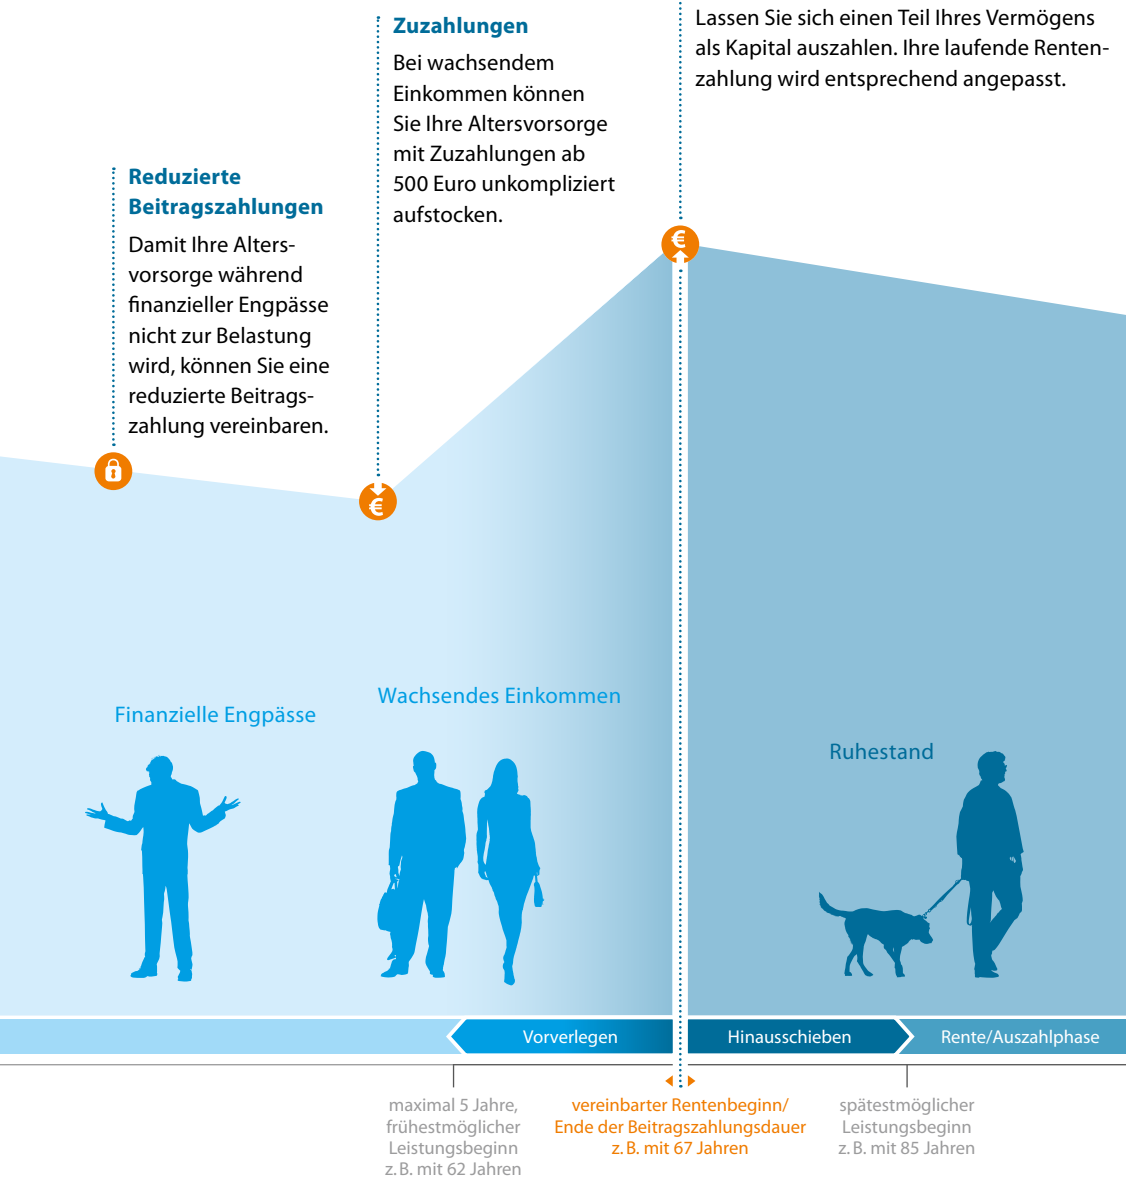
Lassen Sie sich einen Teil Ihres Vermögens als Kapital auszahlen. Ihre laufende Rentenzahlung wird entsprechend angepasst.

Zuzahlungen

Bei wachsendem Einkommen können Sie Ihre Altersvorsorge mit Zuzahlungen ab 500 Euro unkompliziert aufstocken.

Reduzierte Beitragszahlungen

Damit Ihre Altersvorsorge während finanzieller Engpässe nicht zur Belastung wird, können Sie eine reduzierte Beitragszahlung vereinbaren.

Finanzielle Engpässe

Wachsendes Einkommen

Ruhestand

Vorverlegen

Hinausschieben

Rente/Auszahlphase

maximal 5 Jahre, frühestmöglicher Leistungsbeginn z. B. mit 62 Jahren

vereinbarter Rentenbeginn/ Ende der Beitragszahlungsdauer z. B. mit 67 Jahren

spätestmöglicher Leistungsbeginn z. B. mit 85 Jahren